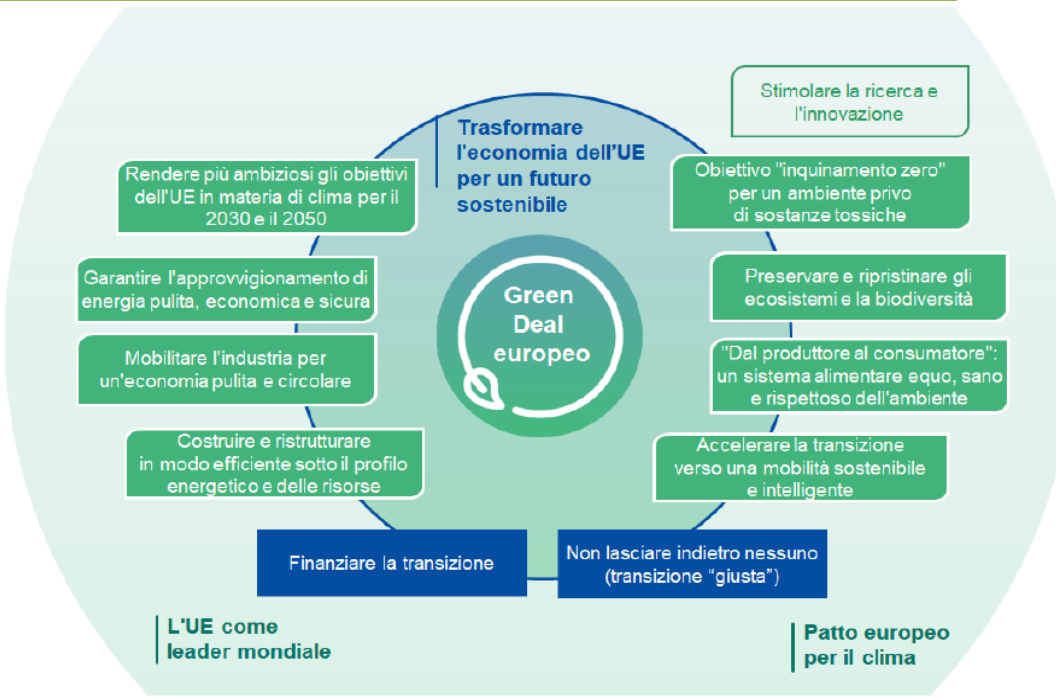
Trasformare l'economia dell'UE per un futuro sostenibile

Stimolare la ricerca e l'innovazione

Rendere più ambiziosi gli obiettivi dell'UE in materia di clima per il 2030 e il 2050

Obiettivo "inquinamento zero" per un ambiente privo di sostanze tossiche

Garantire l'approvvigionamento di energia pulita, economica e sicura

Preservare e ripristinare gli ecosistemi e la biodiversità

Green Deal europeo

Mobilitare l'industria per un'economia pulita e circolare

"Dal produttore al consumatore": un sistema alimentare equo, sano e rispettoso dell'ambiente

Costruire e ristrutturare in modo efficiente sotto il profilo energetico e delle risorse

Accelerare la transizione verso una mobilità sostenibile e intelligente

Finanziare la transizione

Non lasciare indietro nessuno (transizione "giusta")

L'UE come leader mondiale

Patto europeo per il clima